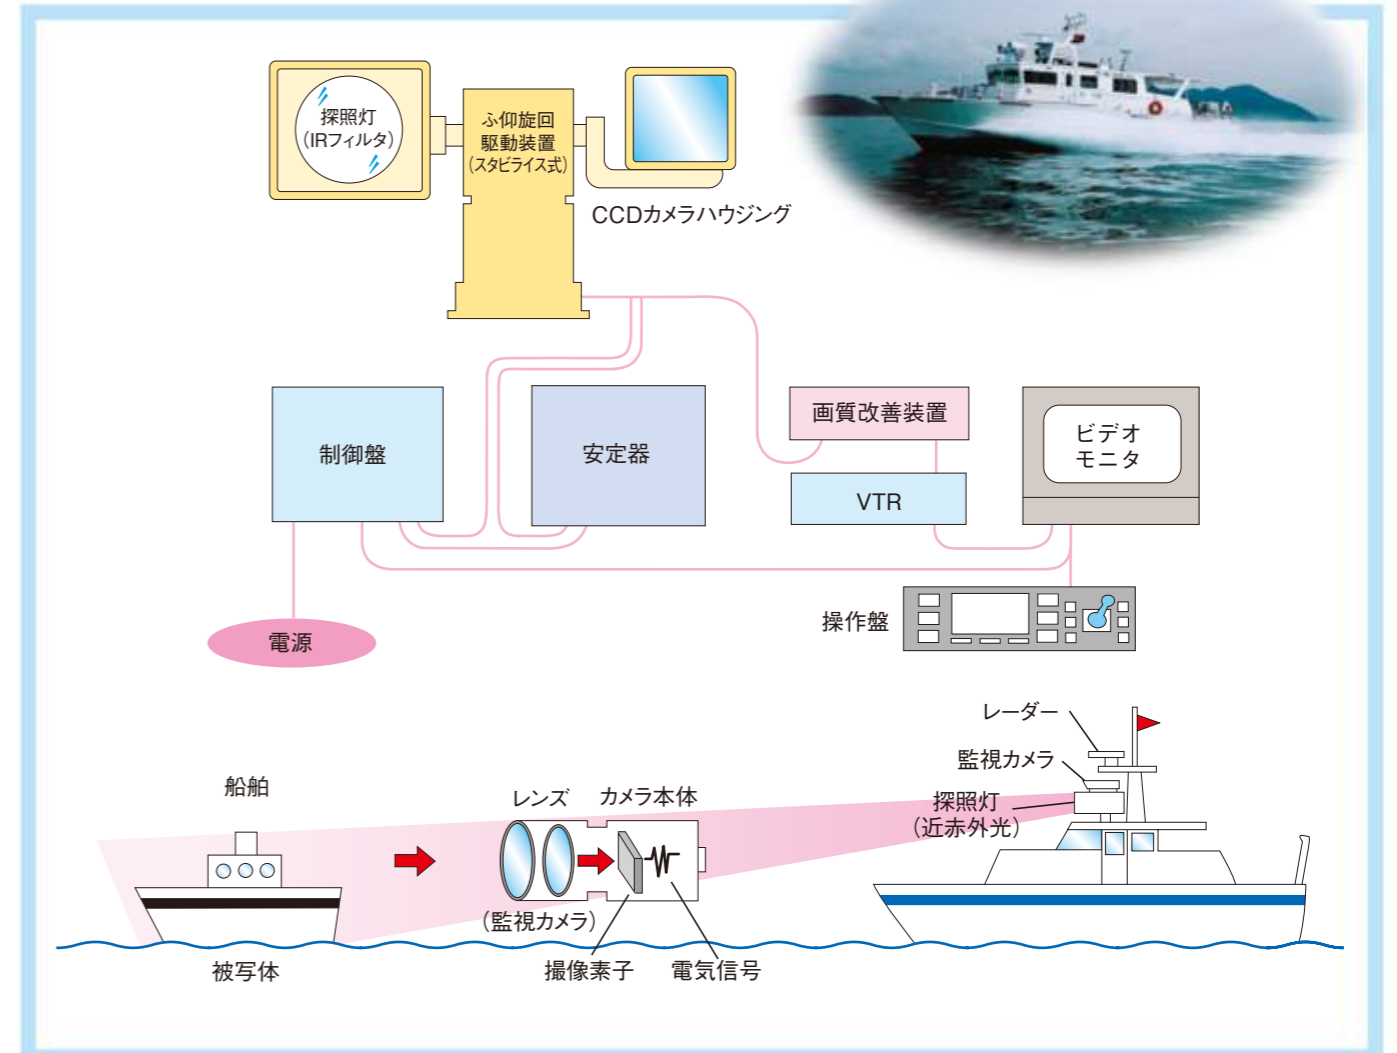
探照灯
(IRフィルタ)

ふ仰旋回
駆動装置
(スタビライス式)

CCDカメラハウジング

制御盤

安定器

画質改善装置

VTR

ビデオ
モニタ

電源

操作盤

レーダー

監視カメラ

探照灯
(近赤外光)

船舶

レンズ

カメラ本体

(監視カメラ)

被写体

撮像素子

電気信号